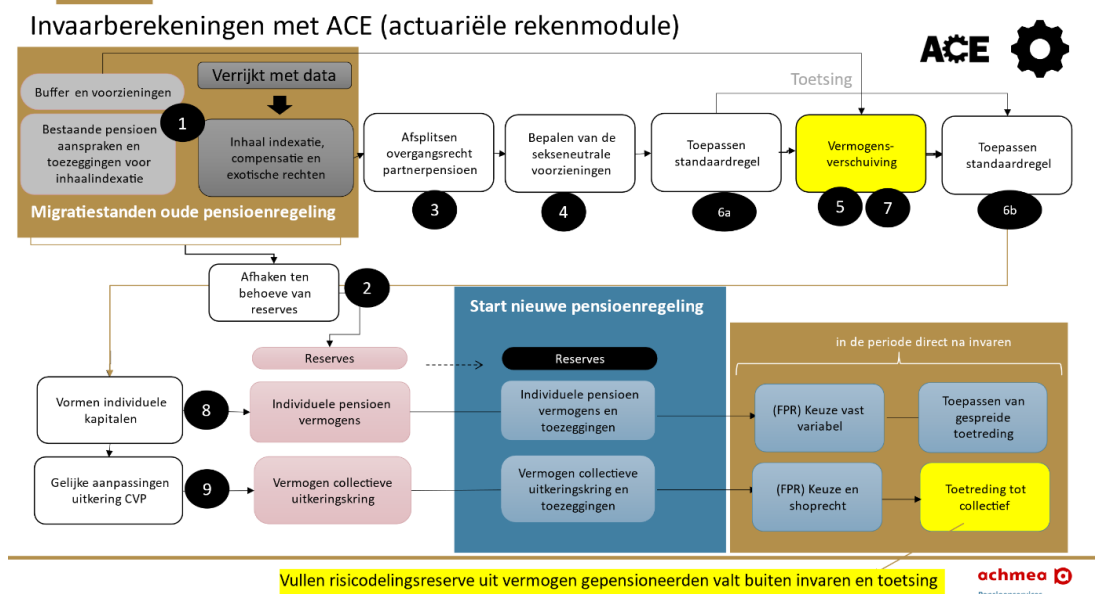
Invaarberekeningen met ACE (actuariële rekenmodule)

ACE

Buffer en voorzieningen

Verrijkt met data

Bestaande pensioen aanspraken en toezeggingen voor inhaalindexatie

1

Inhaal indexatie, compensatie en exotische rechten

Migratiestanden oude pensioenregeling

Toetsing

Afsplitsen overgangsrecht partnerpensioen

3

Bepalen van de sekseneutrale voorzieningen

4

Toepassen standaardregel

6a

Vermogens-verschuiving

5

7

Toepassen standaardregel

6b

Afhaken ten behoeve van reserves

2

Reserves

Start nieuwe pensioenregeling

Reserves

in de periode direct na invaren

Vormen individuele kapitalen

8

Individuele pensioen vermogens

Individuele pensioen vermogens en toezeggingen

(FPR) Keuze vast variabel

Toepassen van gespreide toetreding

Gelijke aanpassingen uitkering CVP

9

Vermogen collectieve uitkeringskring

Vermogen collectieve uitkeringskring en toezeggingen

(FPR) Keuze en shoprecht

Toetreding tot collectief

Vullen risicodelingsreserve uit vermogen gepensioneerden valt buiten invaren en toetsing

achmea